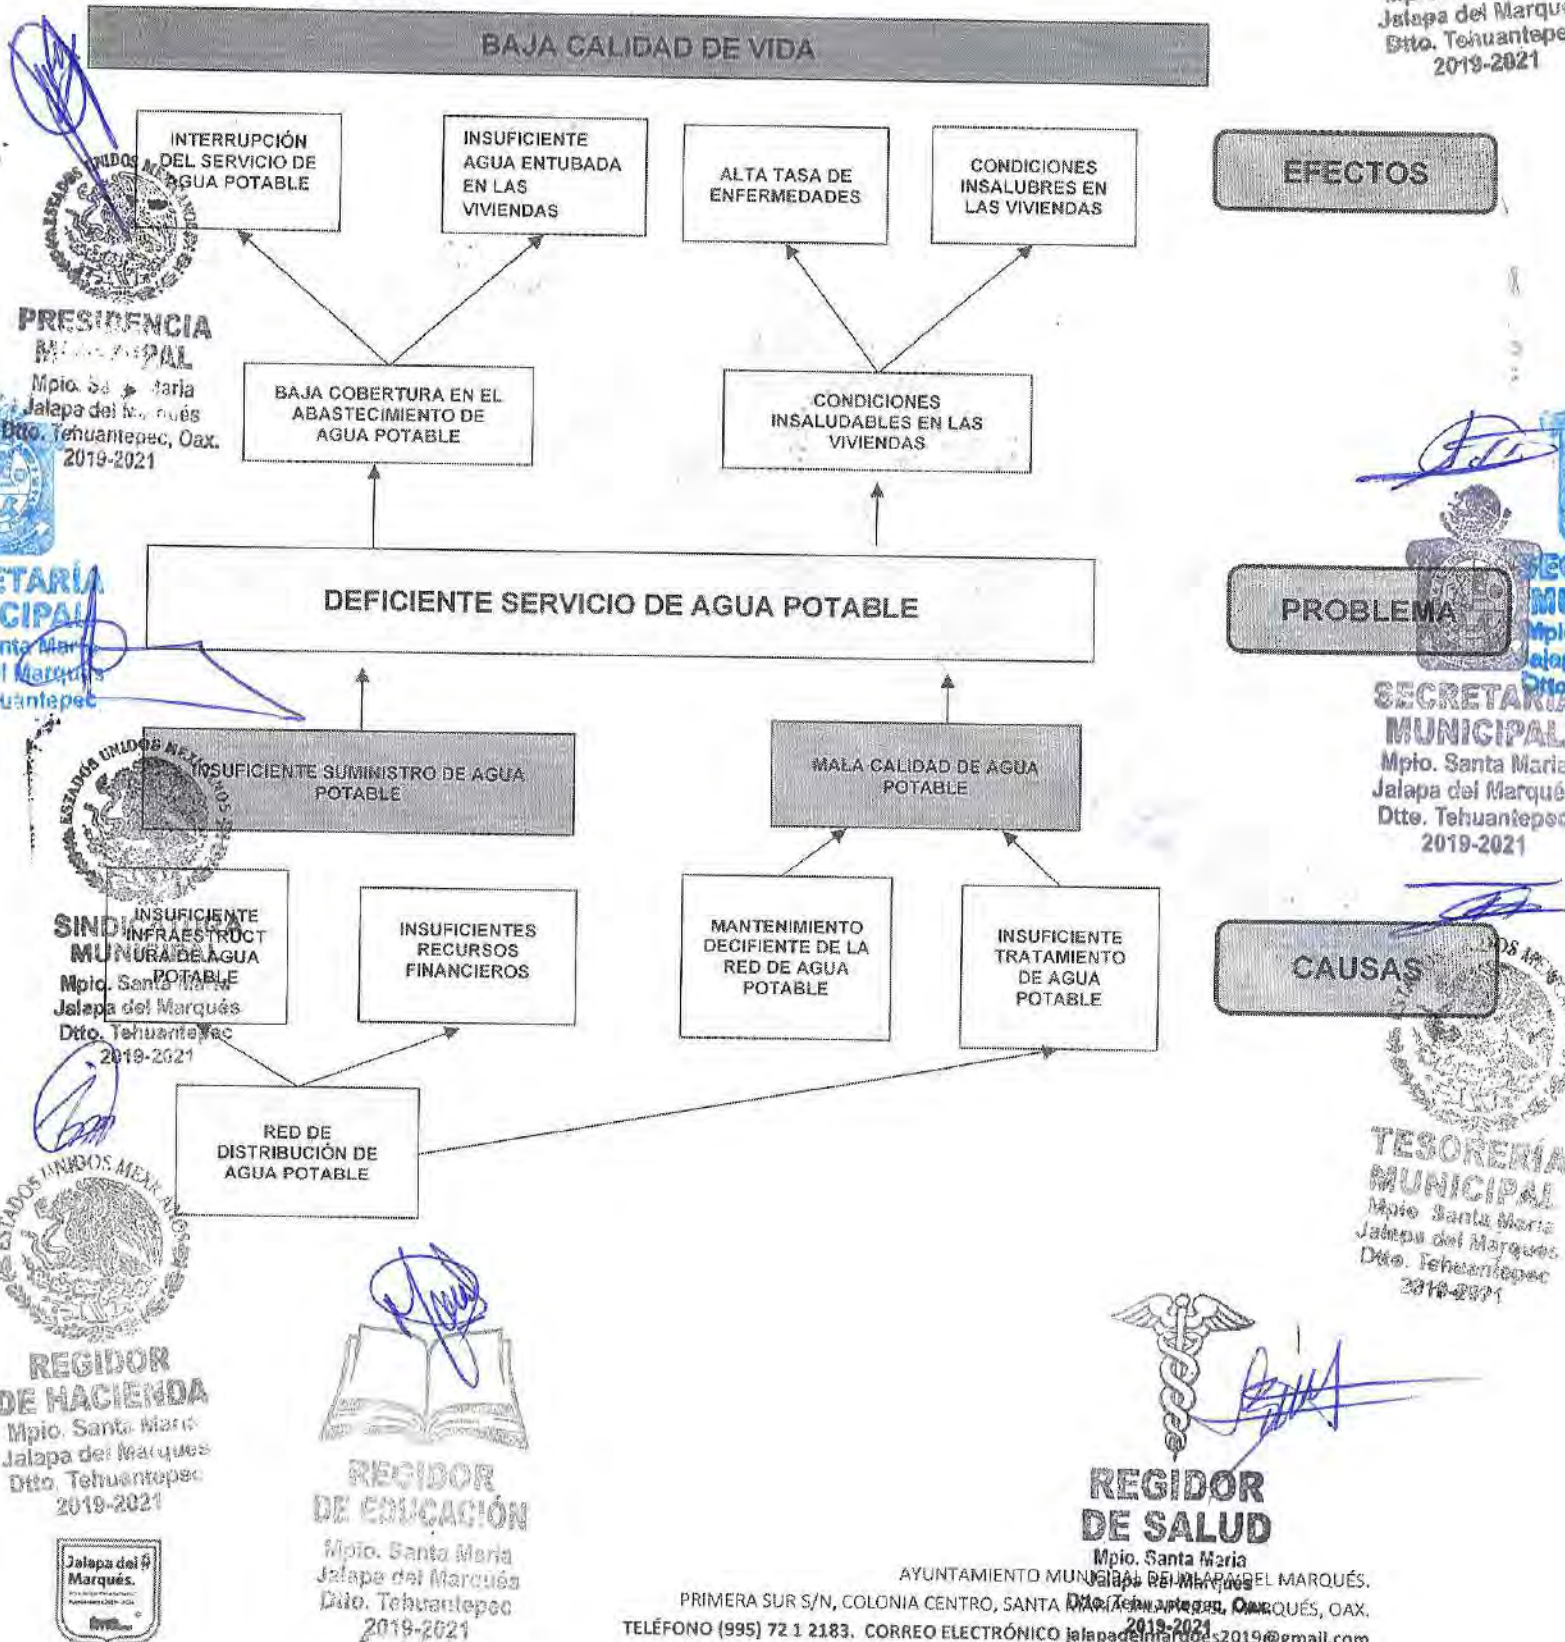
Jalapa del Marqu
Dtto. Tehuantepe
2019-2021

BAJA CALIDAD DE VIDA

INTERRUPCIÓN DEL SERVICIO DE AGUA POTABLE

INSUFICIENTE AGUA ENTUBADA EN LAS VIVIENDAS

ALTA TASA DE ENFERMEDADES

CONDICIONES INSALUBRES EN LAS VIVIENDAS

EFECTOS

PRESIDENCIA MUNICIPAL
Mpio. Santa María Jalapa del Marqués
Dtto. Tehuantepec, Oax.
2019-2021

BAJA COBERTURA EN EL ABASTECIMIENTO DE AGUA POTABLE

CONDICIONES INSALUDABLES EN LAS VIVIENDAS

DEFICIENTE SERVICIO DE AGUA POTABLE

PROBLEMA

SECRETARÍA MUNICIPAL
Mpio. Santa María
Jalapa del Marqués
Dtto. Tehuantepec
2019-2021

INSUFICIENTE SUMINISTRO DE AGUA POTABLE

MALA CALIDAD DE AGUA POTABLE

INSUFICIENTE INFRAESTRUCTURA DE AGUA POTABLE

INSUFICIENTES RECURSOS FINANCIEROS

MANTENIMIENTO DECIFIENTE DE LA RED DE AGUA POTABLE

INSUFICIENTE TRATAMIENTO DE AGUA POTABLE

CAUSAS

SINDICATURA MUNICIPAL
Mpio. Santa María
Jalapa del Marqués
Dtto. Tehuantepec
2019-2021

RED DE DISTRIBUCIÓN DE AGUA POTABLE

TESORERÍA MUNICIPAL
Mpio. Santa María
Jalapa del Marqués
Dtto. Tehuantepec
2019-2021

REGIDOR DE HACIENDA
Mpio. Santa María
Jalapa del Marqués
Dtto. Tehuantepec
2019-2021

REGIDOR DE EDUCACIÓN
Mpio. Santa María
Jalapa del Marqués
Dtto. Tehuantepec
2019-2021

REGIDOR DE SALUD
Mpio. Santa María
Jalapa del Marqués
Dtto. Tehuantepec, Oax.
2019-2021

Jalapa del Marqués.

AYUNTAMIENTO MUNICIPAL DE JALAPA DEL MARQUÉS.
PRIMERA SUR S/N, COLONIA CENTRO, SANTA MARÍA JALAPA DEL MARQUÉS, OAX.
TELÉFONO (995) 72 1 2183. CORREO ELECTRÓNICO jalapadelmarques2019@gmail.com